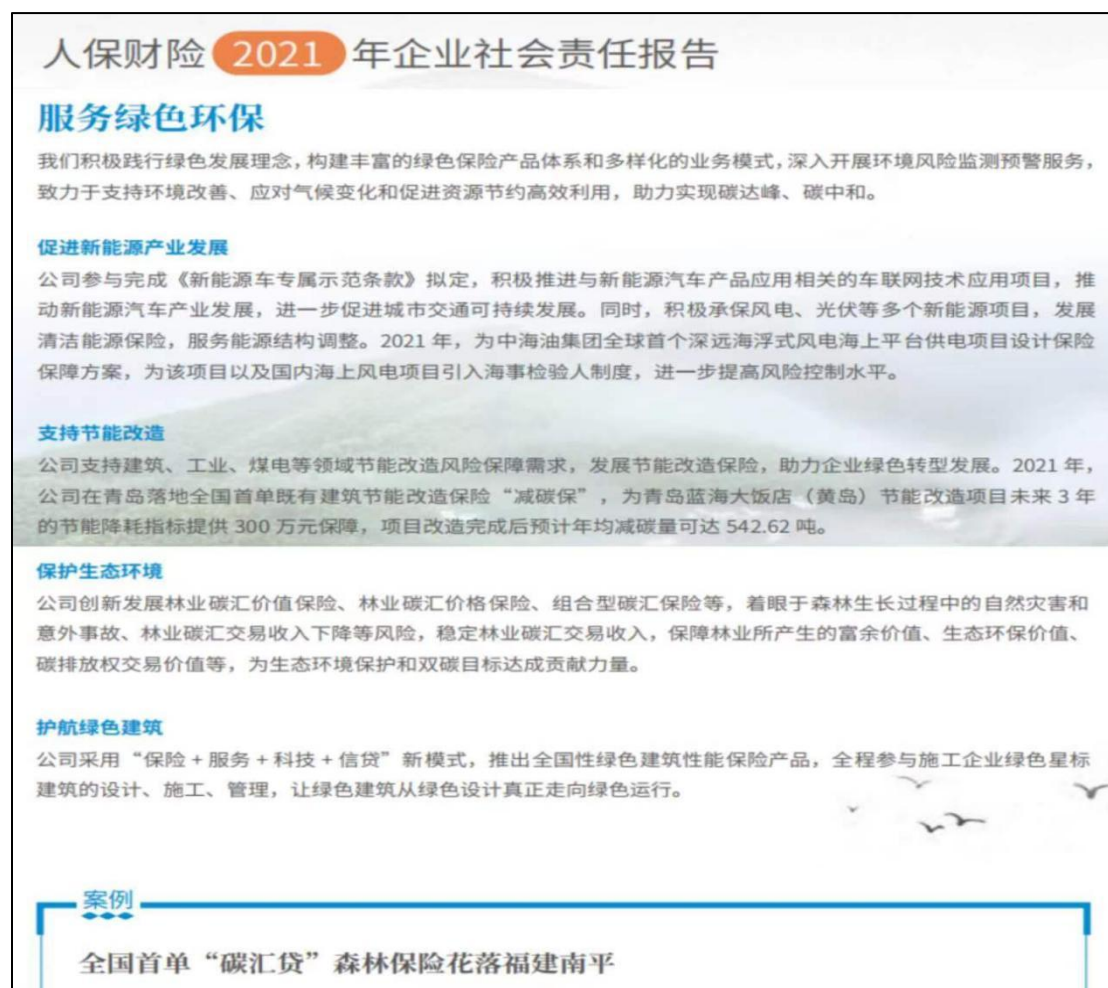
人保财险 2021 年企业社会责任报告

服务绿色环保

我们积极践行绿色发展理念，构建丰富的绿色保险产品体系和多样化的业务模式，深入开展环境风险监测预警服务，致力于支持环境改善、应对气候变化和促进资源节约高效利用，助力实现碳达峰、碳中和。

促进新能源产业发展

公司参与完成《新能源车专属示范条款》拟定，积极推进与新能源汽车产品应用相关的车联网技术应用项目，推动新能源汽车产业发展，进一步促进城市交通可持续发展。同时，积极承保风电、光伏等多个新能源项目，发展清洁能源保险，服务能源结构调整。2021 年，为中海油集团全球首个深远海浮式风电海上平台供电项目设计保险保障方案，为该项目以及国内海上风电项目引入海事检验人制度，进一步提高风险控制水平。

支持节能改造

公司支持建筑、工业、煤电等领域节能改造风险保障需求，发展节能改造保险，助力企业绿色转型发展。2021 年，公司在青岛落地全国首单既有建筑节能改造保险“减碳保”，为青岛蓝海大饭店（黄岛）节能改造项目未来 3 年的节能降耗指标提供 300 万元保障，项目改造完成后预计年均减碳量可达 542.62 吨。

保护生态环境

公司创新发展林业碳汇价值保险、林业碳汇价格保险、组合型碳汇保险等，着眼于森林生长过程中的自然灾害和意外事故、林业碳汇交易收入下降等风险，稳定林业碳汇交易收入，保障林业所产生的富余价值、生态环保价值、碳排放权交易价值等，为生态环境保护和双碳目标达成贡献力量。

护航绿色建筑

公司采用“保险 + 服务 + 科技 + 信贷”新模式，推出全国性绿色建筑性能保险产品，全程参与施工企业绿色星标建筑的设计、施工、管理，让绿色建筑从绿色设计真正走向绿色运行。

案例

全国首单“碳汇贷”森林保险花落福建南平